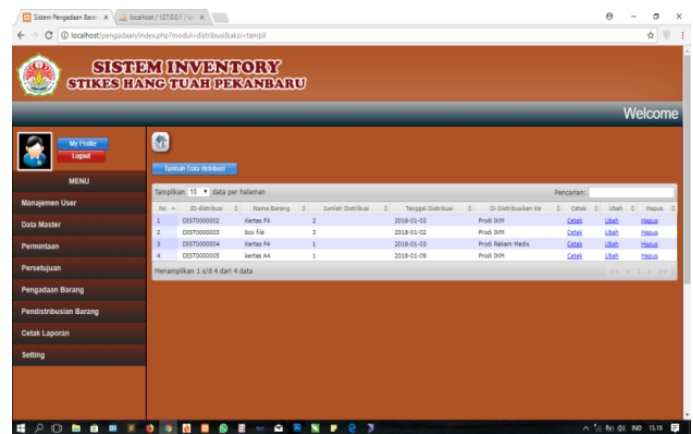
Sistem Pengadaan Barang × localhost / 127.0.0.1 / si ×

localhost/pengadaan/index.php?modul=distribusi&aksi=tampil

SISTEM INVENTORY
STIKES HANG TUAH PEKANBARU

Welcome

My Profile
Logout

MENU

Manajemen User
Data Master
Permintaan
Persetujuan
Pengadaan Barang
Pendistribusian Barang
Cetak Laporan
Setting

Tambah Data distribusi

Tampilkan 10 data per halaman

Pencarian:

| No | ID distribusi | Nama Barang | Jumlah Distribusi | Tanggal Distribusi | Di Distribusikan Ke | Cetak | Ubah | Hapus |
|---|---|---|---|---|---|---|---|---|
| 1 | DIST0000002 | Kertas F4 | 2 | 2018-01-03 | Prodi IKM | Cetak | Ubah | Hapus |
| 2 | DIST0000003 | box file | 3 | 2018-01-02 | Prodi IKM | Cetak | Ubah | Hapus |
| 3 | DIST0000004 | Kertas F4 | 1 | 2018-01-03 | Prodi Rekam Medis | Cetak | Ubah | Hapus |
| 4 | DIST0000005 | kertas A4 | 1 | 2018-01-09 | Prodi IKM | Cetak | Ubah | Hapus |

Menampilkan 1 s/d 4 dari 4 data

<< < 1 > >>

IND 15.19